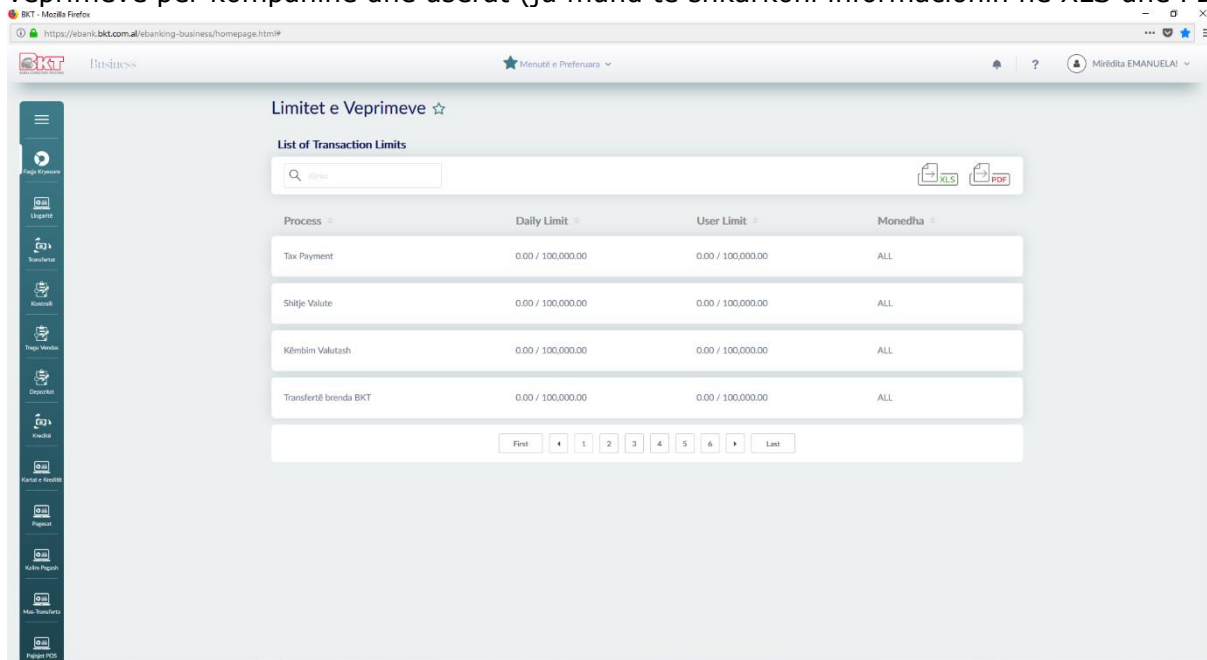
veprimeve për kompaninë dhe useat (ju mund të shkarkoni informacionin në XLS dhe P

BKT - Mozilla Firefox

https://ebank.bkt.com.al/ebanking-business/homepage.html#

BKT Business

Menutë e Preferuara

Mirëdita EMANUELA!

Limitet e Veprimeve ☆

List of Transaction Limits

Kërko

XLS PDF

| Process | Daily Limit | User Limit | Monedha |
|---|---|---|---|
| Tax Payment | 0.00 / 100,000.00 | 0.00 / 100,000.00 | ALL |
| Shitje Valute | 0.00 / 100,000.00 | 0.00 / 100,000.00 | ALL |
| Këmbim Valutash | 0.00 / 100,000.00 | 0.00 / 100,000.00 | ALL |
| Transfertë brenda BKT | 0.00 / 100,000.00 | 0.00 / 100,000.00 | ALL |

First 1 2 3 4 5 6 Last

Faqja Kryesore
Llogaritë
Transfertat
Kontrolli
Tregu Vendas
Depozitat
Kreditë
Kartat e Kreditit
Pagesat
Kalim Pagash
Mas-Transferta
Pajisjet POS